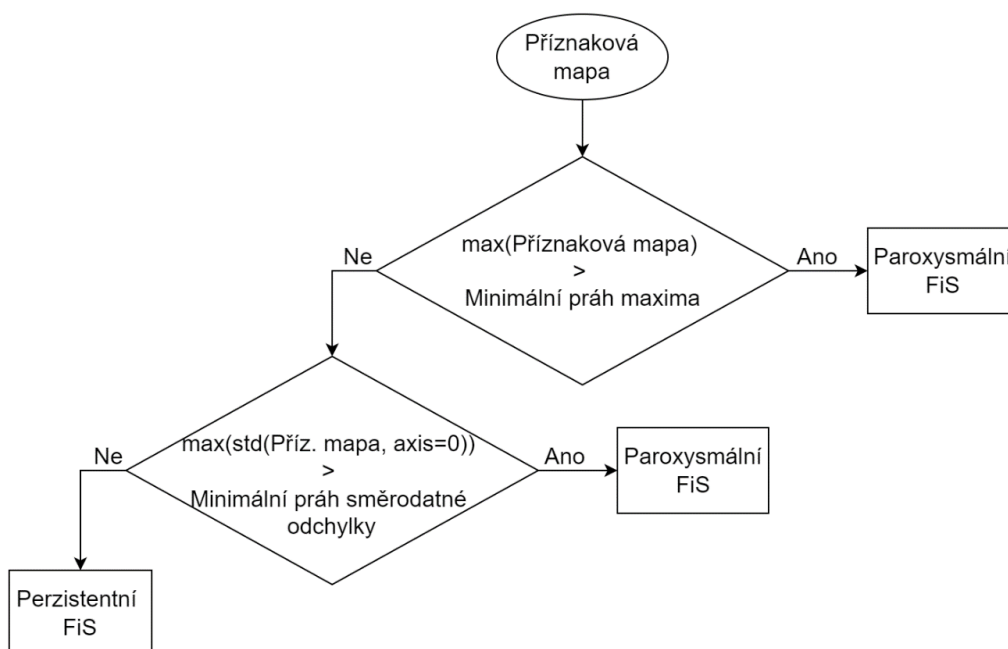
Příznaková mapa

max(Příznaková mapa)
>
Minimální práh maxima

Ne

Ano

Paroxysmální FiS

max(std(Příz. mapa, axis=0))
>
Minimální práh směrodatné odchylky

Ne

Ano

Paroxysmální FiS

Perzistentní FiS